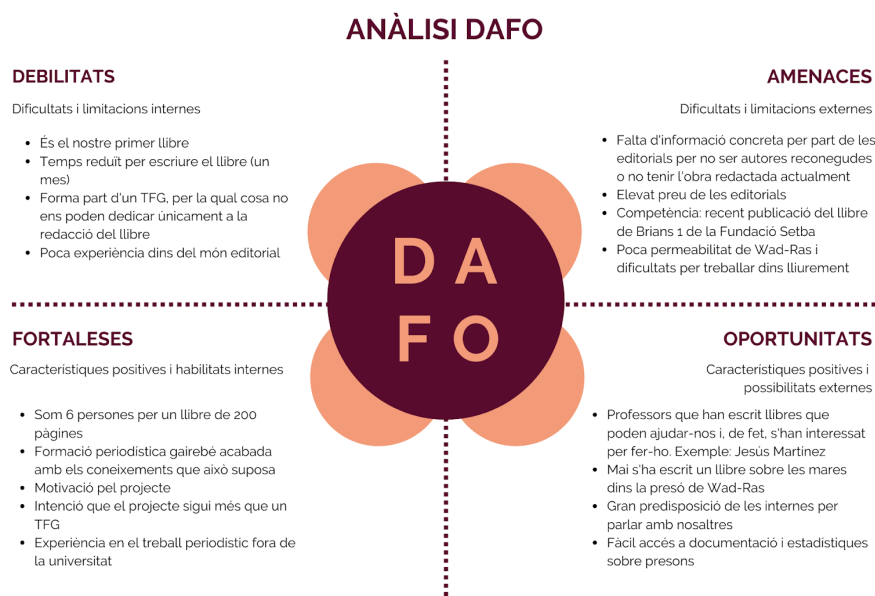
ANÀLISI DAFO

DEBILITATS

Dificultats i limitacions internes

- És el nostre primer llibre
- Temps reduït per escriure el llibre (un mes)
- Forma part d'un TFG, per la qual cosa no ens poden dedicar únicament a la redacció del llibre
- Poca experiència dins del món editorial

AMENACES

Dificultats i limitacions externes

- Falta d'informació concreta per part de les editorials per no ser autores reconegudes o no tenir l'obra redactada actualment
- Elevat preu de les editorials
- Competència: recent publicació del llibre de Brians 1 de la Fundació Setba
- Poca permeabilitat de Wad-Ras i dificultats per treballar dins lliurement

D A
F O

FORTALESES

Caracteristiques positives i habilitats internes

- Som 6 persones per un llibre de 200 pàgines
- Formació periodística gairebé acabada amb els coneixements que això suposa
- Motivació pel projecte
- Intenció que el projecte sigui més que un TFG
- Experiència en el treball periodístic fora de la universitat

OPORTUNITATS

Caracteristiques positives i possibilitats externes

- Professors que han escrit llibres que poden ajudar-nos i, de fet, s'han interessat per fer-ho. Exemple: Jesús Martínez
- Mai s'ha escrit un llibre sobre les mares dins la presó de Wad-Ras
- Gran predisposició de les internes per parlar amb nosaltres
- Fàcil accés a documentació i estadístiques sobre presons